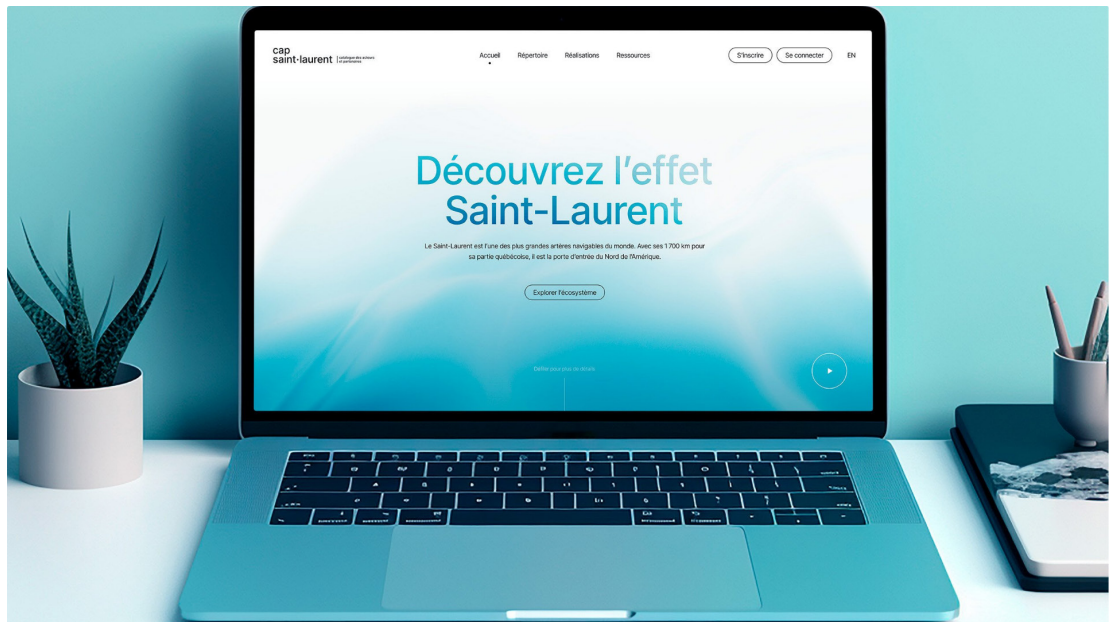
cap saint-laurent | catalogue des acteurs et partenaires

Accueil Répertoire Réalisations Ressources

S'inscrire Se connecter EN

Découvrez l'effet Saint-Laurent

Le Saint-Laurent est l'une des plus grandes artères navigables du monde. Avec ses 1 700 km pour sa partie québécoise, il est la porte d'entrée du Nord de l'Amérique.

Explorer l'écosystème

Défiler pour plus de détails